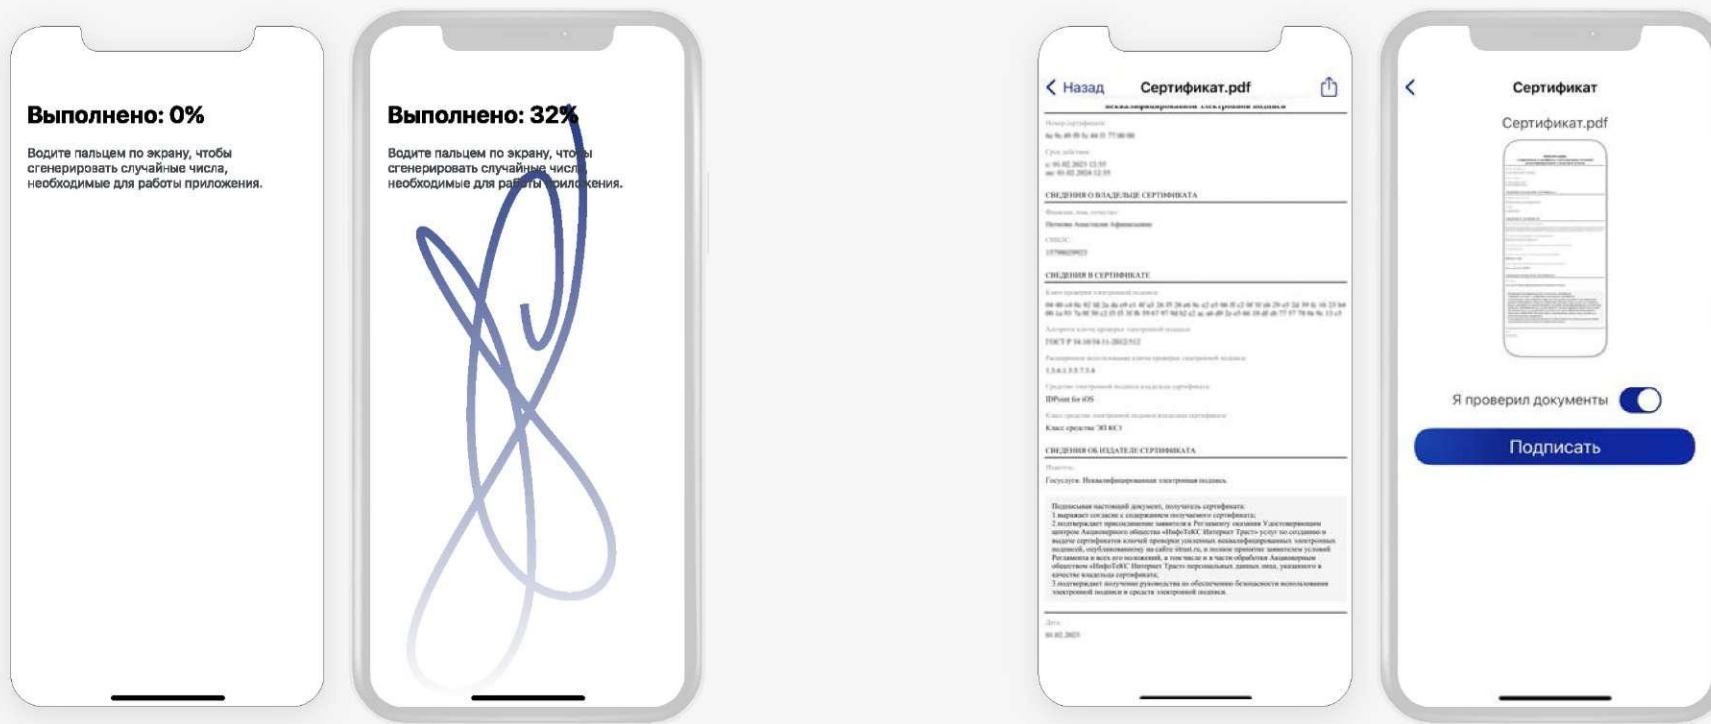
Выполнено: 0%

Водите пальцем по экрану, чтобы сгенерировать случайные числа, необходимые для работы приложения.

Выполнено: 32%

Водите пальцем по экрану, чтобы сгенерировать случайные числа, необходимые для работы приложения.

Назад Сертификат.pdf

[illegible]

СВЕДЕНИЯ О ВЛАДЕЛЬЦЕ СЕРТИФИКАТА

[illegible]

СВЕДЕНИЯ В СЕРТИФИКАТЕ

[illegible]

ГОСТ Р 34.10/34.11-2012/512

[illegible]

IDPoint for iOS

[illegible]

СВЕДЕНИЯ ОБ ИЗДАТЕЛЕ СЕРТИФИКАТА

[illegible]

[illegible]

Сертификат

Сертификат.pdf

Я проверил документы

Подписать